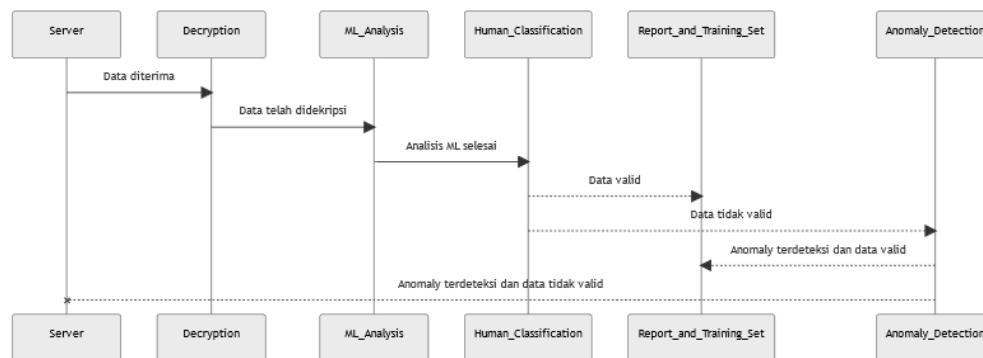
Server

Decryption

ML_Analysis

Human_Classification

Report_and_Training_Set

Anomaly_Detection

Data diterima

Data telah didekripsi

Analisis ML selesai

Data valid

Data tidak valid

Anomaly terdeteksi dan data valid

Anomaly terdeteksi dan data tidak valid

Server

Decryption

ML_Analysis

Human_Classification

Report_and_Training_Set

Anomaly_Detection